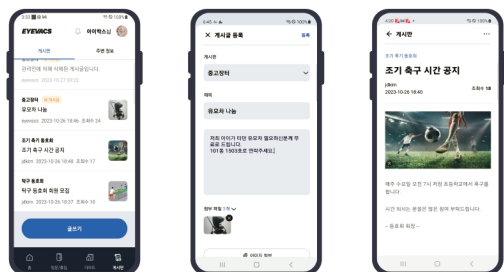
2:33 ▣ ■ ⊙ · 令 ◎ 100%

EYEVACS

아이픽스님

게시판 주변 정보

관리인에 의해 삭제된 게시글입니다.

eyevacs 2023-10-27 09:00

중고장터 유모차

유모차 나눔

jdkim 2023-10-26 19:46 조회수 24

조기 축구 동호회

조기 축구 시간 공지

jdkim 2023-10-26 18:40 조회수 17

탁구 동호회

탁구 동호회 회원 모집

jdkim 2023-10-26 18:37 조회수 16

글쓰기

홈 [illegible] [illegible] 게시판

5:45 ⊙ ▣ · 令 ◎ 100%

✕ 게시글 등록 등록

게시판

중고장터

제목

유모차 나눔

저희 아이가 타던 유모차 멀으려니 분께 무료로 드립니다.
101동 1503호로 연락주세요:)

첨부 파일 1개

이미지 첨부

4:20 ⊙ ■ ▣ · 令 ◎ 100%

← 게시판 ⋯

조기 축구 동호회

조기 축구 시간 공지

jdkim
2023-10-26 18:40 조회수 18

매주 수요일 오전 7시 저희 조기축구회에서 축구를 합니다.

시간 되시는 분들은 많은 참여 부탁드립니다.

- 동호회 회장 -